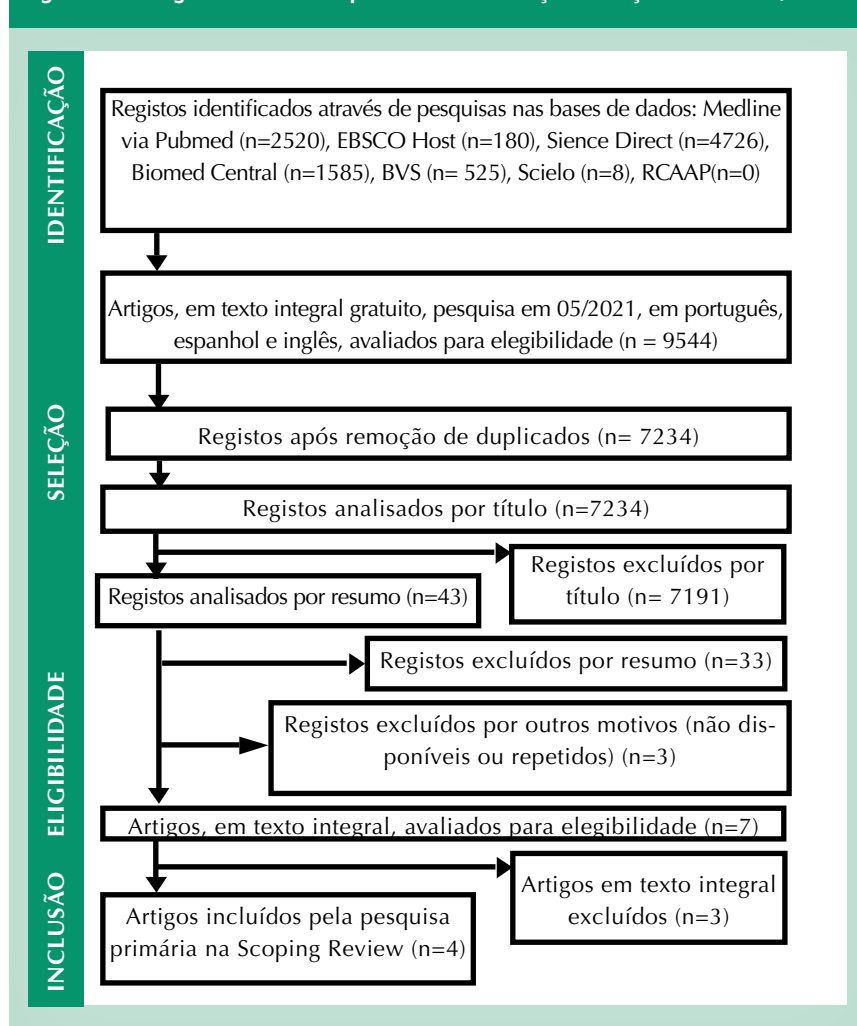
IDENTIFICAÇÃO

Registos identificados através de pesquisas nas bases de dados: Medline via Pubmed (n=2520), EBSCO Host (n=180), Sience Direct (n=4726), Biomed Central (n=1585), BVS (n= 525), Scielo (n=8), RCAAP(n=0)

Artigos, em texto integral gratuito, pesquisa em 05/2021, em português, espanhol e inglês, avaliados para elegibilidade (n = 9544)

SELEÇÃO

Registos após remoção de duplicados (n= 7234)

Registos analisados por título (n=7234)

Registos excluídos por título (n= 7191)

Registos analisados por resumo (n=43)

ELIGIBILIDADE

Registos excluídos por resumo (n=33)

Registos excluídos por outros motivos (não disponíveis ou repetidos) (n=3)

Artigos, em texto integral, avaliados para elegibilidade (n=7)

INCLUSÃO

Artigos em texto integral excluídos (n=3)

Artigos incluídos pela pesquisa primária na Scoping Review (n=4)